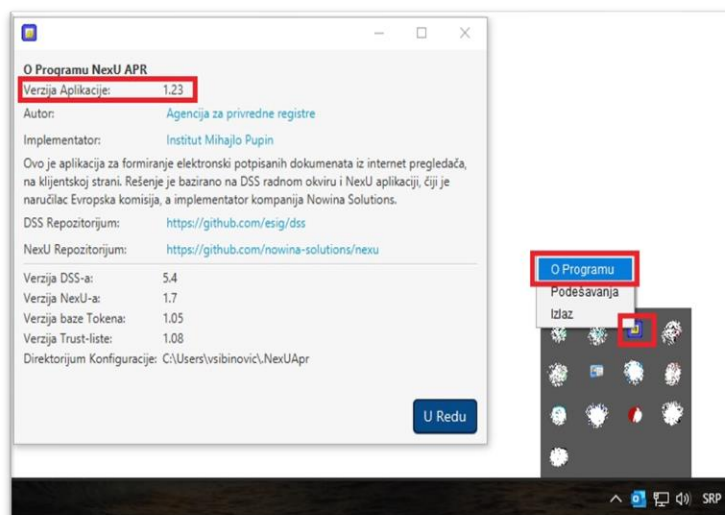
O Programu NexU APR

Verzija Aplikacije: 1.23

Autor: Agencija za privredne registre

Implementator: Institut Mihajlo Pupin

Ovo je aplikacija za formiranje elektronski potpisanih dokumenata iz internet pregledača, na klijentskoj strani. Rešenje je bazirano na DSS radnom okviru i NexU aplikaciji, čiji je naručilac Evropska komisija, a implementator kompanija Nowina Solutions.

DSS Repozitorijum: https://github.com/esig/dss

NexU Repozitorijum: https://github.com/nowina-solutions/nexu

Verzija DSS-a: 5.4

Verzija NexU-a: 1.7

Verzija baze Tokena: 1.05

Verzija Trust-liste: 1.08

Direktorijum Konfiguracije: C:\Users\vsibinovic\.NexUApr

U Redu

O Programu

Podešavanja

Izlaz

SRP